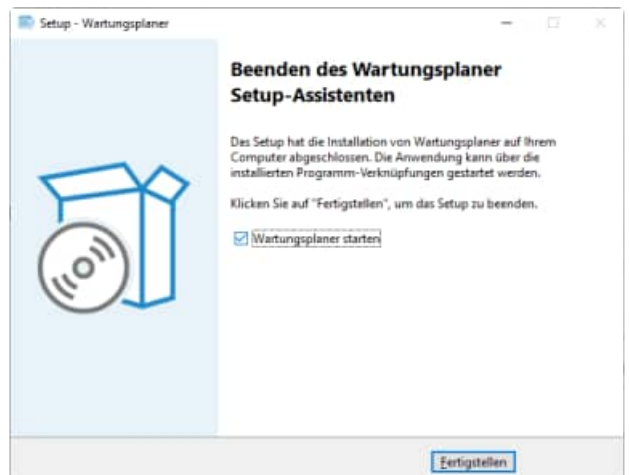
Setup - Wartungsplaner

Beenden des Wartungsplaner Setup-Assistenten

Das Setup hat die Installation von Wartungsplaner auf Ihrem Computer abgeschlossen. Die Anwendung kann über die installierten Programm-Verknüpfungen gestartet werden.

Klicken Sie auf "Fertigstellen", um das Setup zu beenden.

Wartungsplaner starten

Fertigstellen